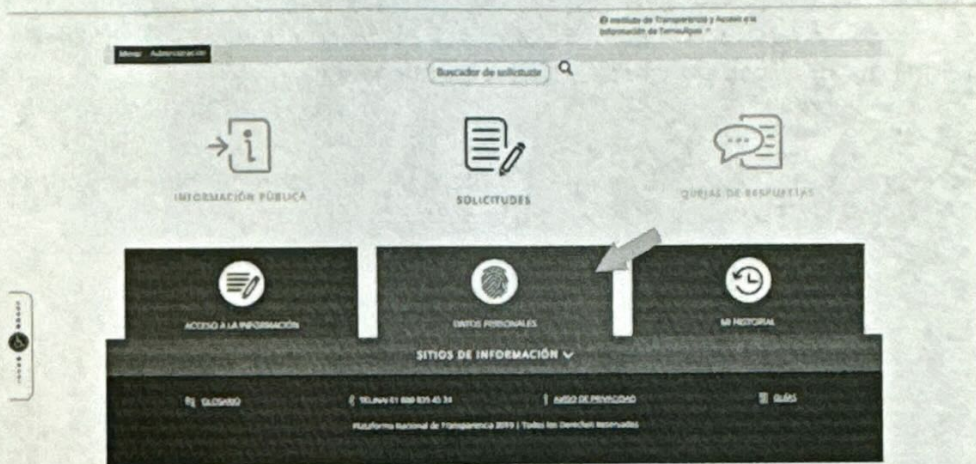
© Instituto de Transparencia y Acceso a la Información de Tamaulipas

Menu Administración

Buscador de solicitudes

INFORMACIÓN PÚBLICA

SOLICITUDES

QUEJAS DE RESPUESTAS

ACCESO A LA INFORMACIÓN

DATOS PERSONALES

MI HISTORIAL

SITIOS DE INFORMACIÓN

GLOSARIO

TELINAI 01 800 835 43 24

AVISO DE PRIVACIDAD

GUÍAS

Plataforma Nacional de Transparencia 2019 | Todos los Derechos Reservados